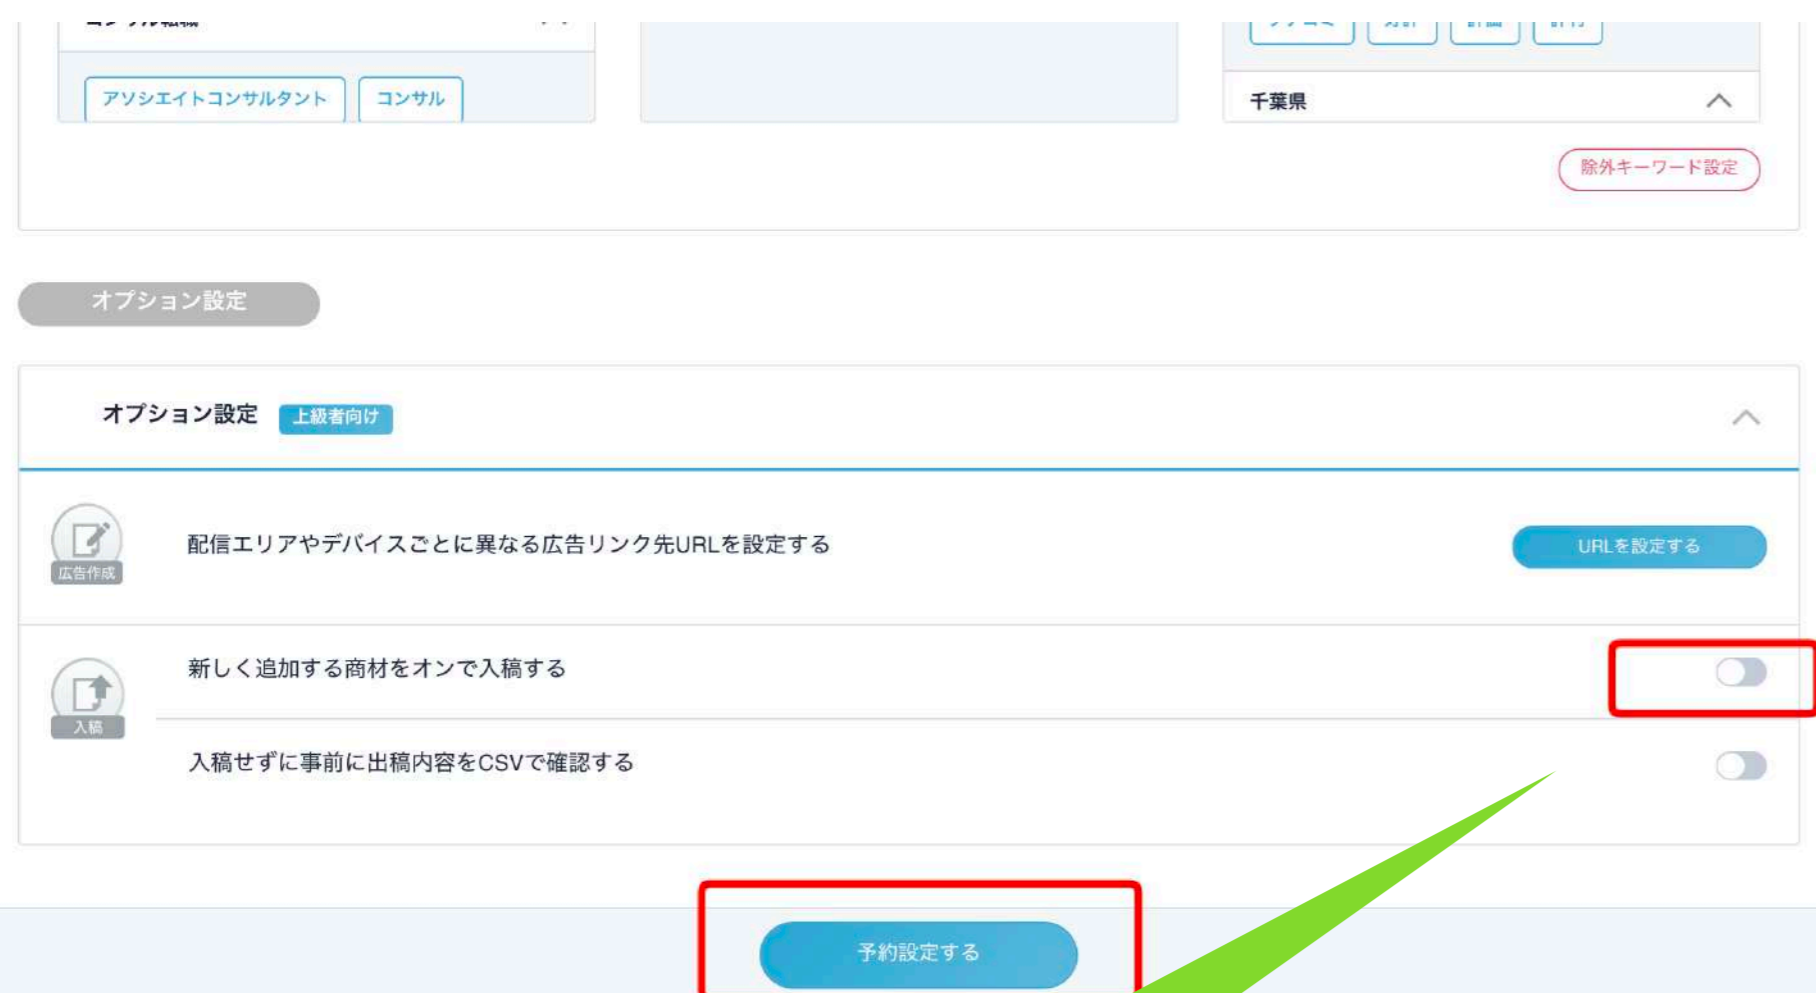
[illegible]

アソシエイトコンサルタント
コンサル

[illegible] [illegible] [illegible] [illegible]

千葉県

除外キーワード設定

オプション設定

オプション設定 上級者向け

広告作成

配信エリアやデバイスごとに異なる広告リンク先URLを設定する

URLを設定する

入稿

新しく追加する商材をオンで入稿する

入稿せずに事前に出稿内容をCSVで確認する

予約設定する